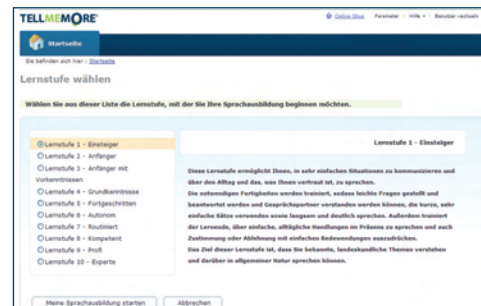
TELLMEMORE

Online-Shop | Fenster | Hilfe | Benutzer wechseln

Startseite

Sie befinden sich hier: Startseite

Lernstufe wählen

Wählen Sie aus dieser Liste die Lernstufe, mit der Sie Ihre Sprachausbildung beginnen möchten.

Lernstufe 1 - Einsteiger
Lernstufe 2 - Anfänger
Lernstufe 3 - Anfänger mit Vorkenntnissen
Lernstufe 4 - Grundkenntnisse
Lernstufe 5 - Fortgeschritten
Lernstufe 6 - Autonom
Lernstufe 7 - Routiniert
Lernstufe 8 - Kompetent
Lernstufe 9 - Profi
Lernstufe 10 - Experte

Lernstufe 1 - Einsteiger

Diese Lernstufe ermöglicht Ihnen, in sehr einfachen Situationen zu kommunizieren und über den Alltag und das, was Ihnen vertraut ist, zu sprechen.
Die notwendigen Fertigkeiten werden trainiert, sodass leichte Fragen gestellt und beantwortet werden und Gesprächspartner verstanden werden können, die kurze, sehr einfache Sätze verwenden sowie langsam und deutlich sprechen. Außerdem trainiert der Lernende, über einfache, alltägliche Handlungen im Präsens zu sprechen und auch Zustimmung oder Ablehnung mit einfachen Redewendungen auszudrücken.
Das Ziel dieser Lernstufe ist, dass Sie bekannte, landeskundliche Themen verstehen und darüber in allgemeiner Natur sprechen können.

Meine Sprachausbildung starten | Abbrechen